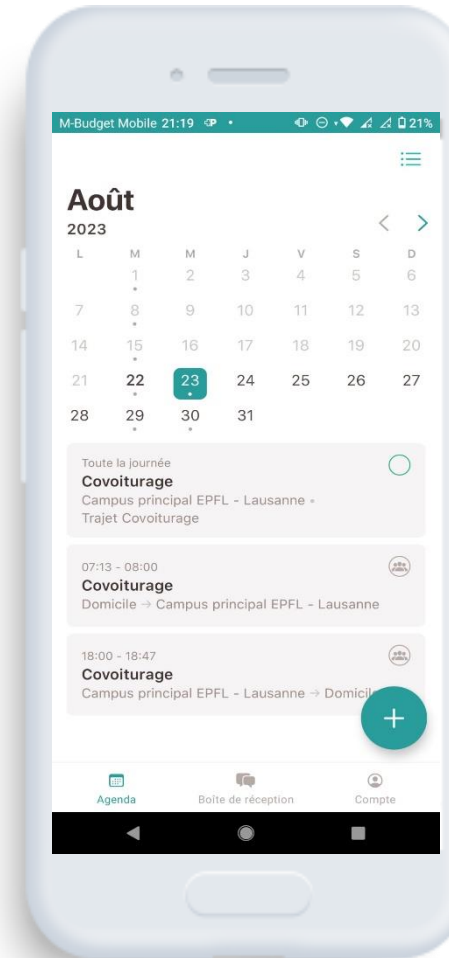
M-Budget Mobile 21:19 21%

Août
2023

| L | M | M | J | V | S | D |
|---|---|---|---|---|---|---|
|  | 1 | 2 | 3 | 4 | 5 | 6 |
| 7 | 8 | 9 | 10 | 11 | 12 | 13 |
| 14 | 15 | 16 | 17 | 18 | 19 | 20 |
| 21 | 22 | 23 | 24 | 25 | 26 | 27 |
| 28 | 29 | 30 | 31 |  |  |  |

Toute la journée
Covoiturage
Campus principal EPFL - Lausanne •
Trajet Covoiturage

07:13 - 08:00
Covoiturage
Domicile → Campus principal EPFL - Lausanne

18:00 - 18:47
Covoiturage
Campus principal EPFL - Lausanne → Domicil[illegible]

+

Agenda
Boîte de réception
Compte